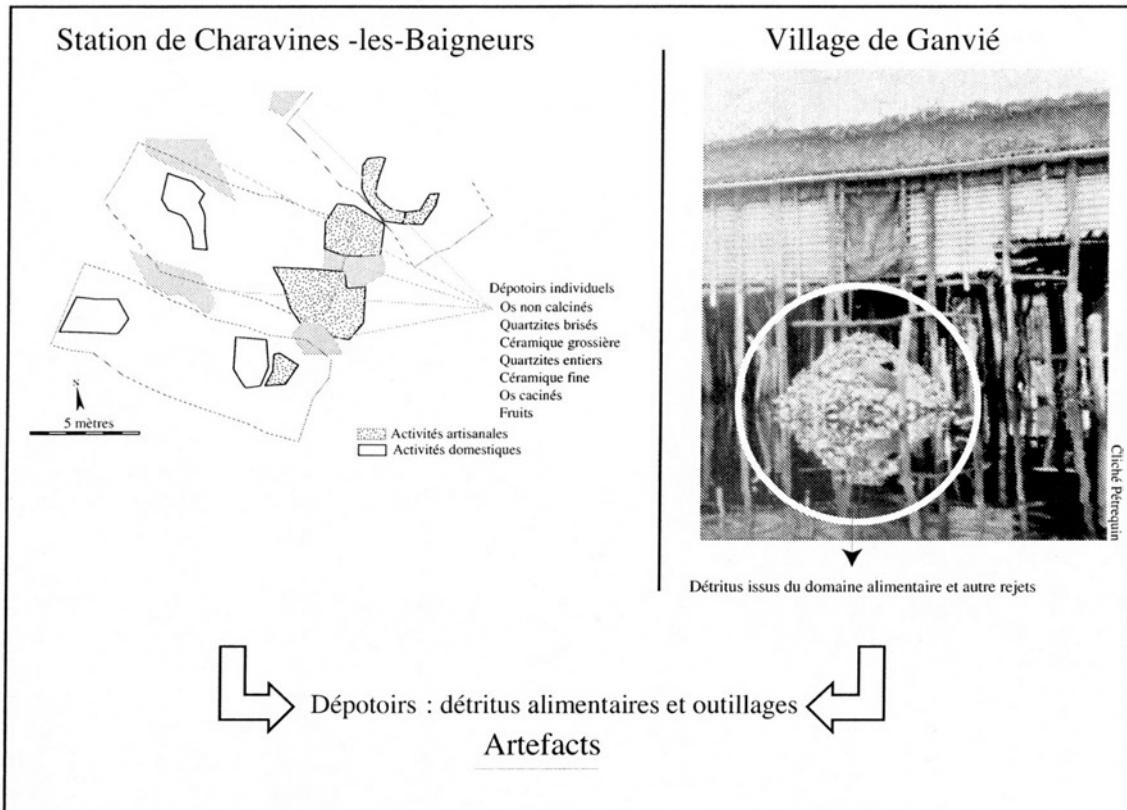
Station de Charavines -les-Baigneurs

Village de Ganvié

Dépotoirs individuels
Os non calcinés
Quartzites brisés
Céramique grossière
Quartzites entiers
Céramique fine
Os cacinés
Fruits

N

5 mètres

Activités artisanales
Activités domestiques

Cliché Pétrequin

Détritus issus du domaine alimentaire et autre rejets

Dépotoirs : détritus alimentaires et outillages

Artefacts